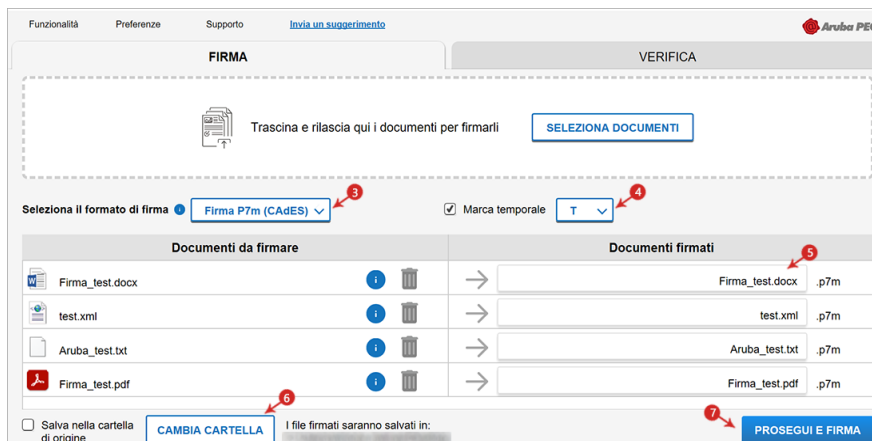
Funzionalità Preferenze Supporto Invia un suggerimento

Aruba PEC

FIRMA

VERIFICA

Trascina e rilascia qui i documenti per firmarli

SELEZIONA DOCUMENTI

Seleziona il formato di firma

Firma P7m (CAdES)

3

Marca temporale

T

4

| Documenti da firmare | Documenti firmati |
|---|---|
| Firma_test.docx | Firma_test.docx .p7m |
| test.xml | test.xml .p7m |
| Aruba_test.txt | Aruba_test.txt .p7m |
| Firma_test.pdf | Firma_test.pdf .p7m |

5

Salva nella cartella di origine

CAMBIA CARTELLA

6

I file firmati saranno salvati in:

7

PROSEGUI E FIRMA